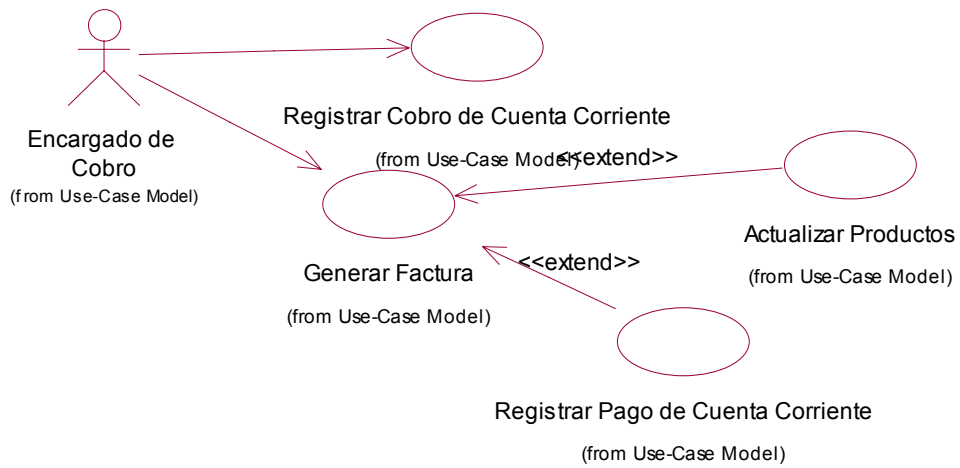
Encargado de Cobro
(f rom Use-Case Model)

Registrar Cobro de Cuenta Corriente
(from Use-Case Model)

<<extend>>

Generar Factura
(from Use-Case Model)

Actualizar Productos
(from Use-Case Model)

<<extend>>

Registrar Pago de Cuenta Corriente
(from Use-Case Model)